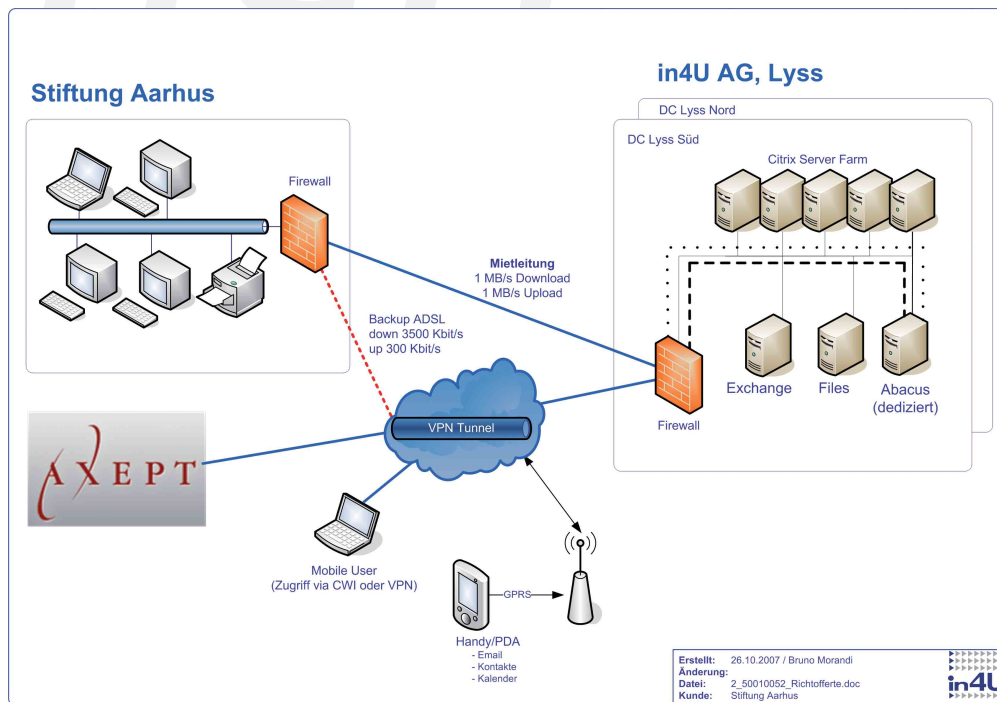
Stiftung Aarhus

in4U AG, Lyss

DC Lyss Nord

DC Lyss Süd

Citrix Server Farm

Firewall

Mietleitung
1 MB/s Download
1 MB/s Upload

Backup ADSL
down 3500 Kbit/s
up 300 Kbit/s

Exchange

Files

Abacus
(dediziert)

Firewall

VPN Tunnel

AXEPT

Mobile User
(Zugriff via CWI oder VPN)

GPRS

Handy/PDA
- Email
- Kontakte
- Kalender

| Erstellt: | 26.10.2007 / Bruno Morandi |
|---|---|
| Änderung: | |
| Datei: | 2_50010052_Richtofferte.doc |
| Kunde: | Stiftung Aarhus |

in4U